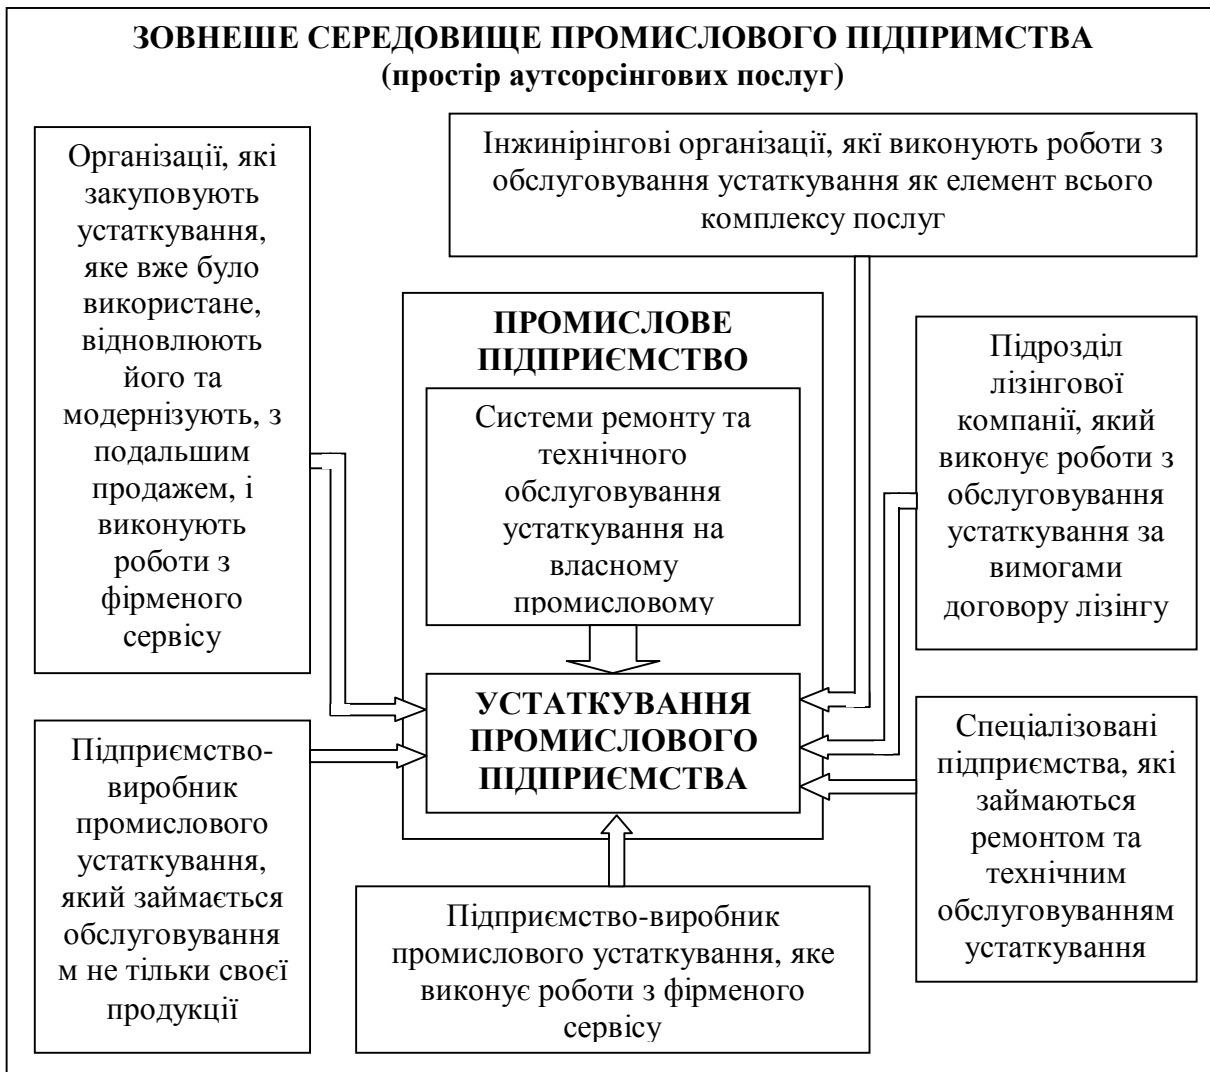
ЗОВНЕШЕ СЕРЕДОВИЩЕ ПРОМИСЛОВОГО ПІДПРИМСТВА
(простір аутсорсінгових послуг)

Організації, які закуповують устаткування, яке вже було використане, відновлюють його та модернізують, з подальшим продажем, і виконують роботи з фірменого сервісу

Інжинірінгові організації, які виконують роботи з обслуговування устаткування як елемент всього комплексу послуг

ПРОМИСЛОВЕ ПІДПРИЄМСТВО

Системи ремонту та технічного обслуговування устаткування на власному промисловому

Підрозділ лізінгової компанії, який виконує роботи з обслуговування устаткування за вимогами договору лізінгу

УСТАТКУВАННЯ ПРОМИСЛОВОГО ПІДПРИЄМСТВА

Підприємство-виробник промислового устаткування, який займається обслуговування м не тільки своєї продукції

Спеціалізовані підприємства, які займаються ремонтом та технічним обслуговуванням устаткування

Підприємство-виробник промислового устаткування, яке виконує роботи з фірменого сервісу